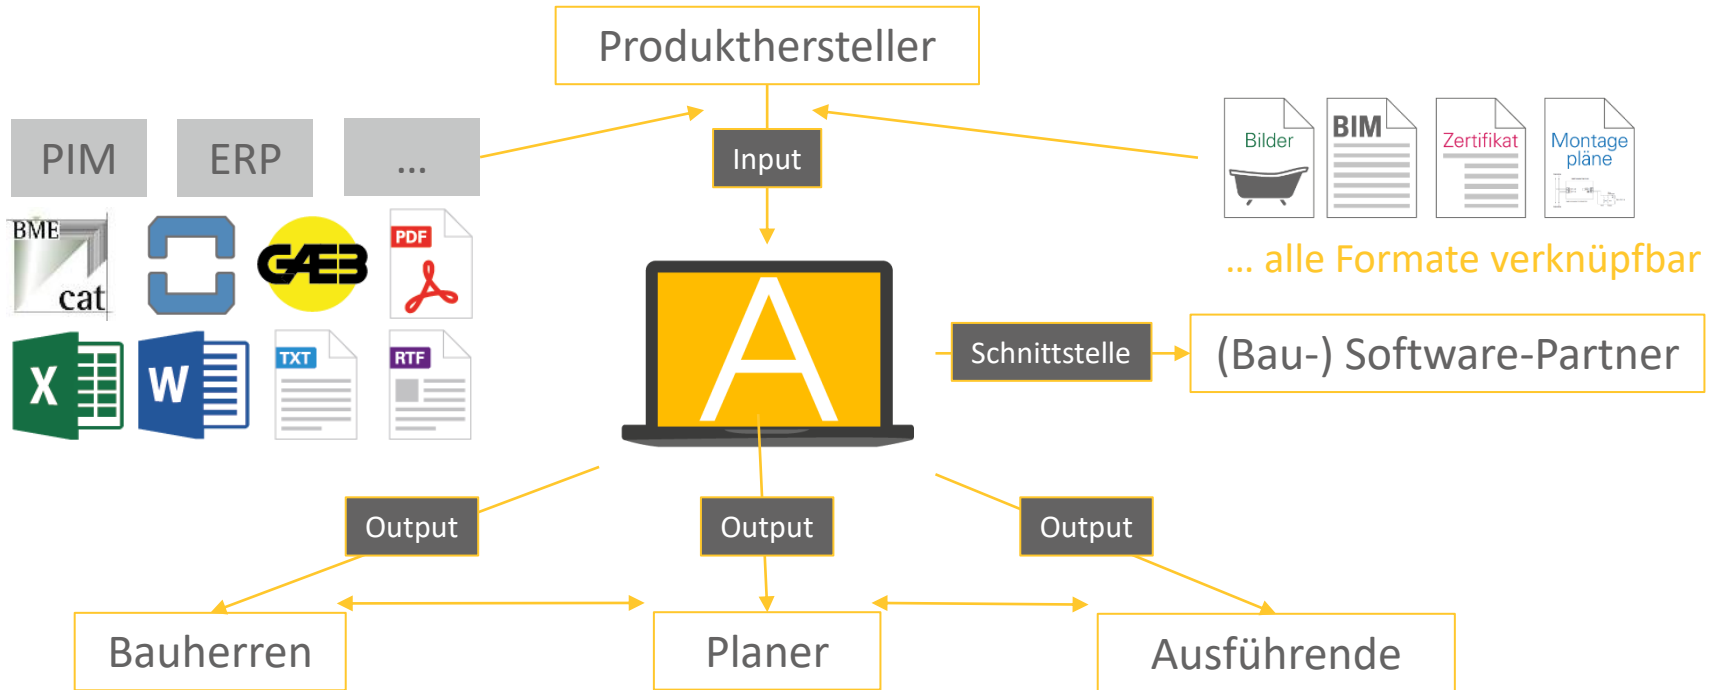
Produkthersteller

PIM

ERP

...

Input

BMEcat

GAEB

PDF

X

W

TXT

RTF

Bilder

BIM

Zertifikat

Montagepläne

... alle Formate verknüpfbar

A

Schnittstelle

(Bau-) Software-Partner

Output

Output

Output

Bauherren

Planer

Ausführende